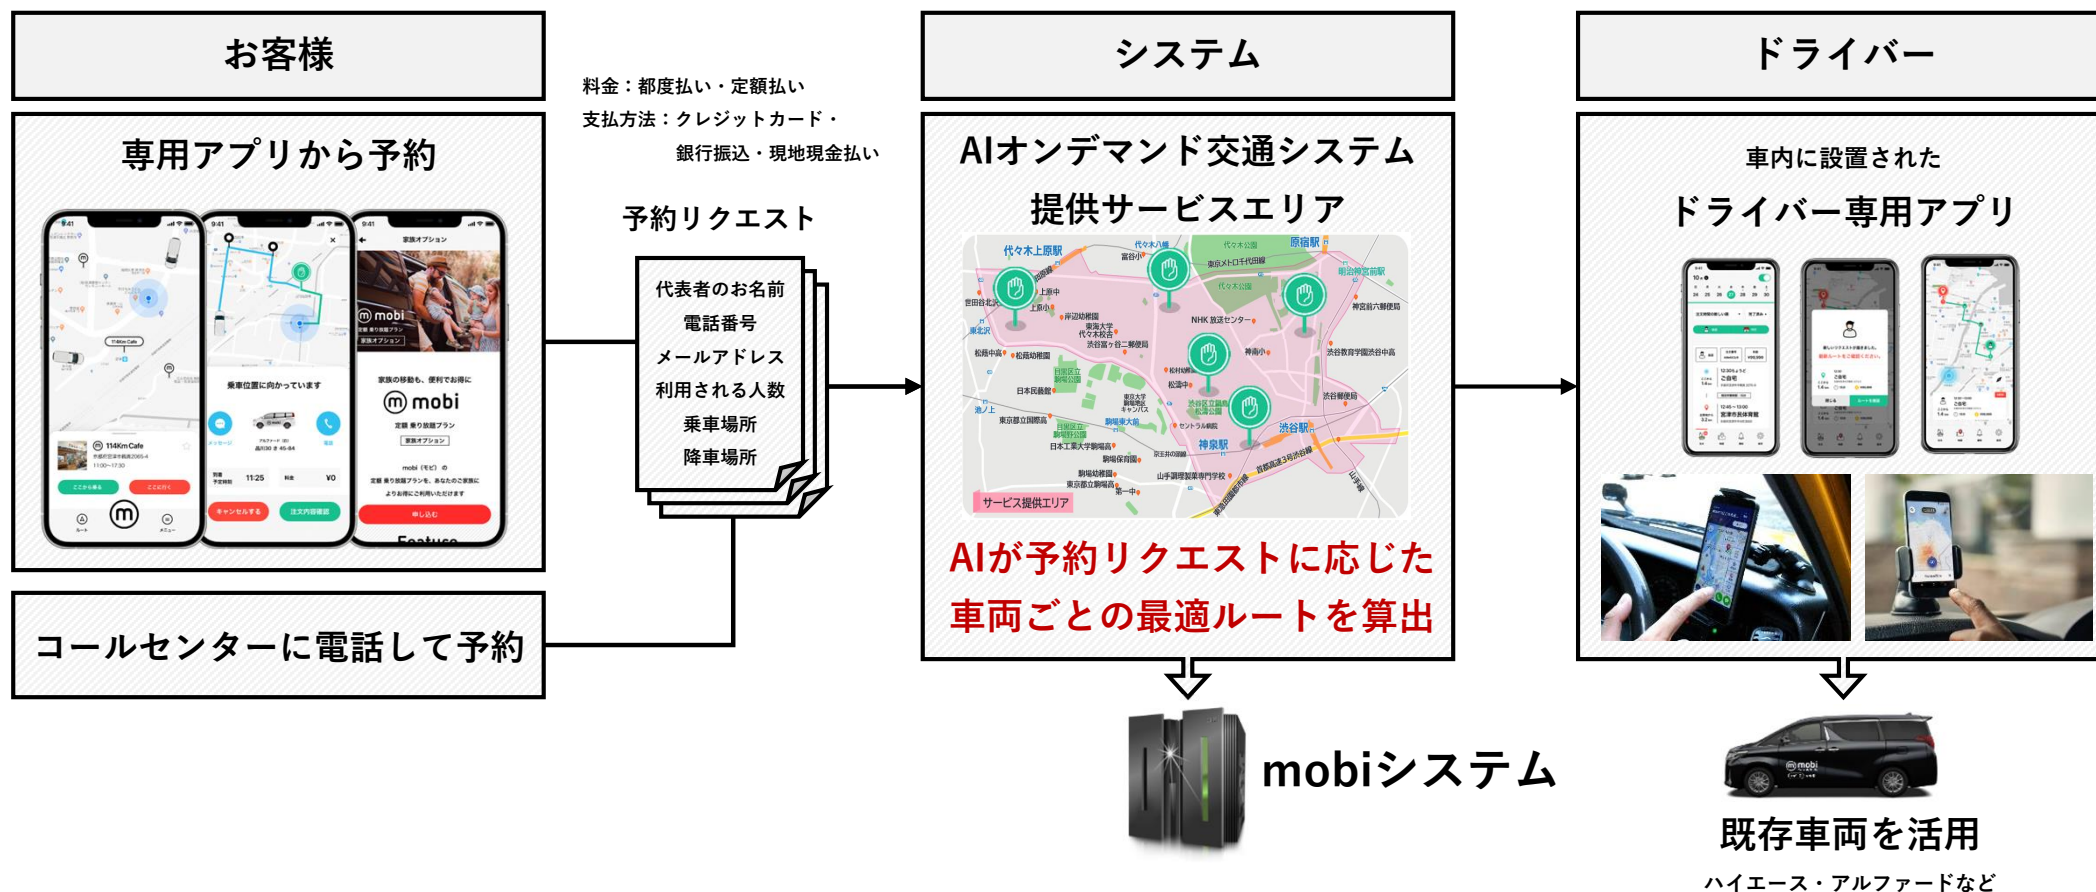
お客様

専用アプリから予約

コールセンターに電話して予約

料金：都度払い・定額払い
支払方法：クレジットカード・銀行振込・現地現金払い

予約リクエスト

代表者のお名前
電話番号
メールアドレス
利用される人数
乗車場所
降車場所

システム

AIオンデマンド交通システム
提供サービスエリア

代々木上原駅
原宿駅
明治神宮前駅
NHK放送センター
渋谷駅
神泉駅
サービス提供エリア

AIが予約リクエストに応じた車両ごとの最適ルートを算出

mobiシステム

ドライバー

車内に設置されたドライバー専用アプリ

既存車両を活用
ハイエース・アルファードなど